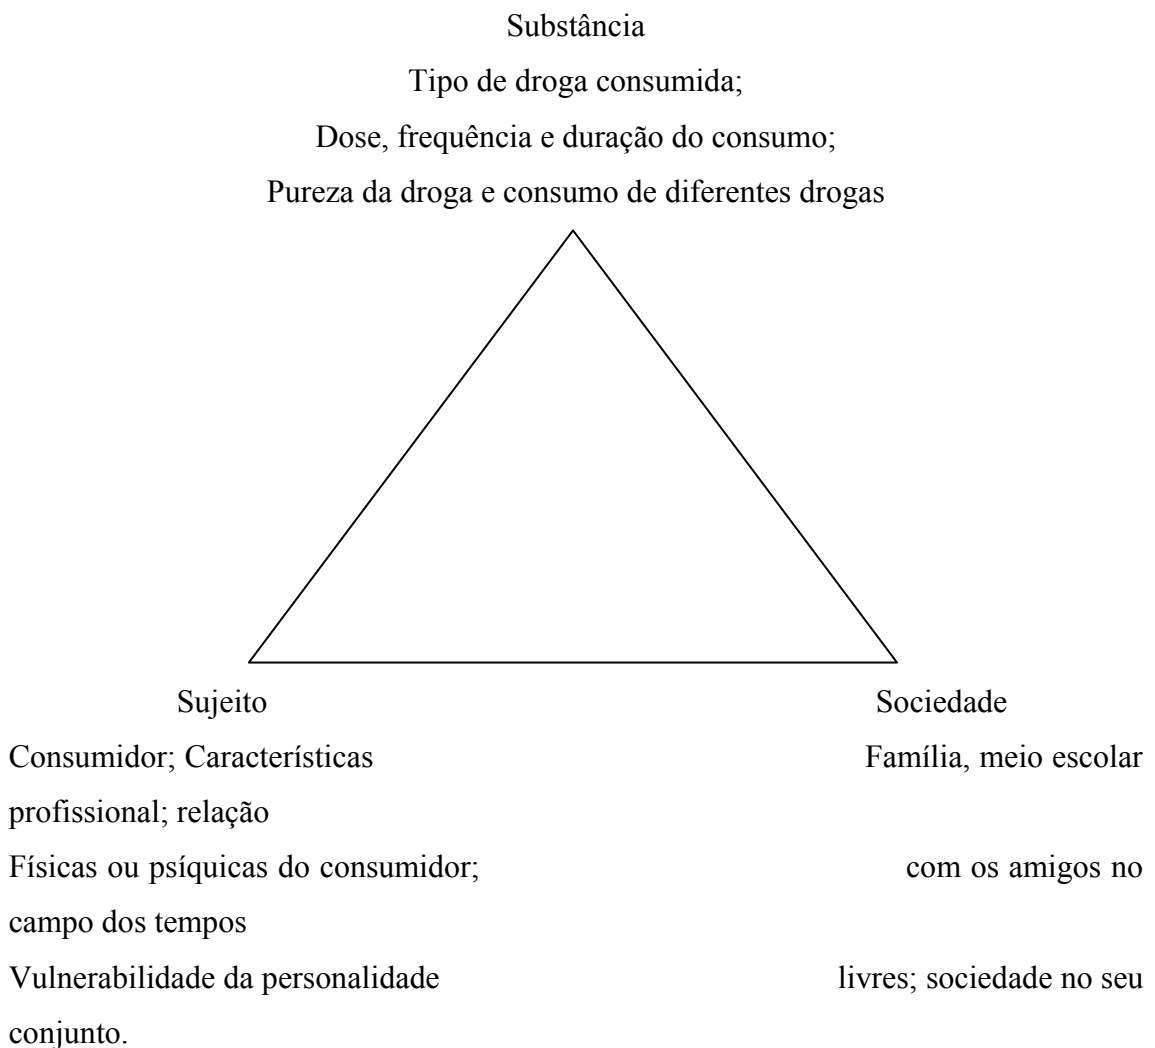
Substância

Tipo de droga consumida;

Dose, frequência e duração do consumo;

Pureza da droga e consumo de diferentes drogas

Sujeito

Consumidor; Características

Físicas ou psíquicas do consumidor;

Vulnerabilidade da personalidade

Sociedade

Família, meio escolar profissional; relação com os amigos no campo dos tempos livres; sociedade no seu conjunto.